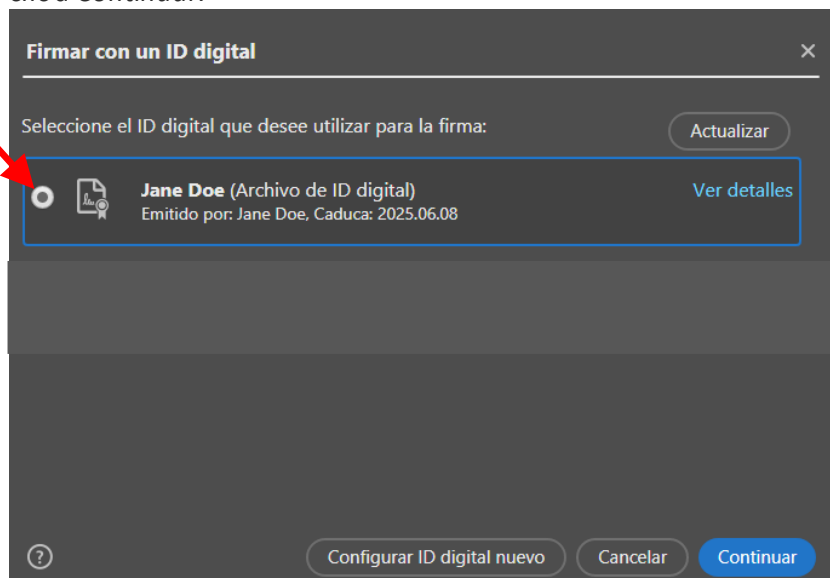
Firmar con un ID digital

×

Seleccione el ID digital que desee utilizar para la firma:

Actualizar

Jane Doe (Archivo de ID digital)
Emitido por: Jane Doe, Caduca: 2025.06.08

Ver detalles

?

Configurar ID digital nuevo

Cancelar

Continuar